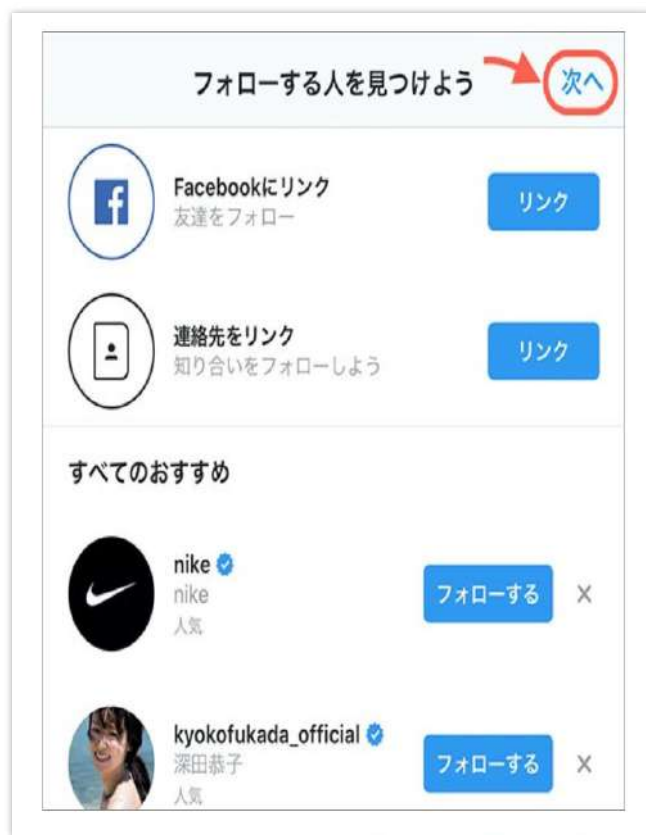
フォローする人を見つけよう 次へ

Facebookにリンク
友達をフォロー
リンク

連絡先をリンク
知り合いをフォローしよう
リンク

すべてのおすすめ

nike
nike
人気
フォローする
×

kyokofukada_official
深田恭子
人気
フォローする
×